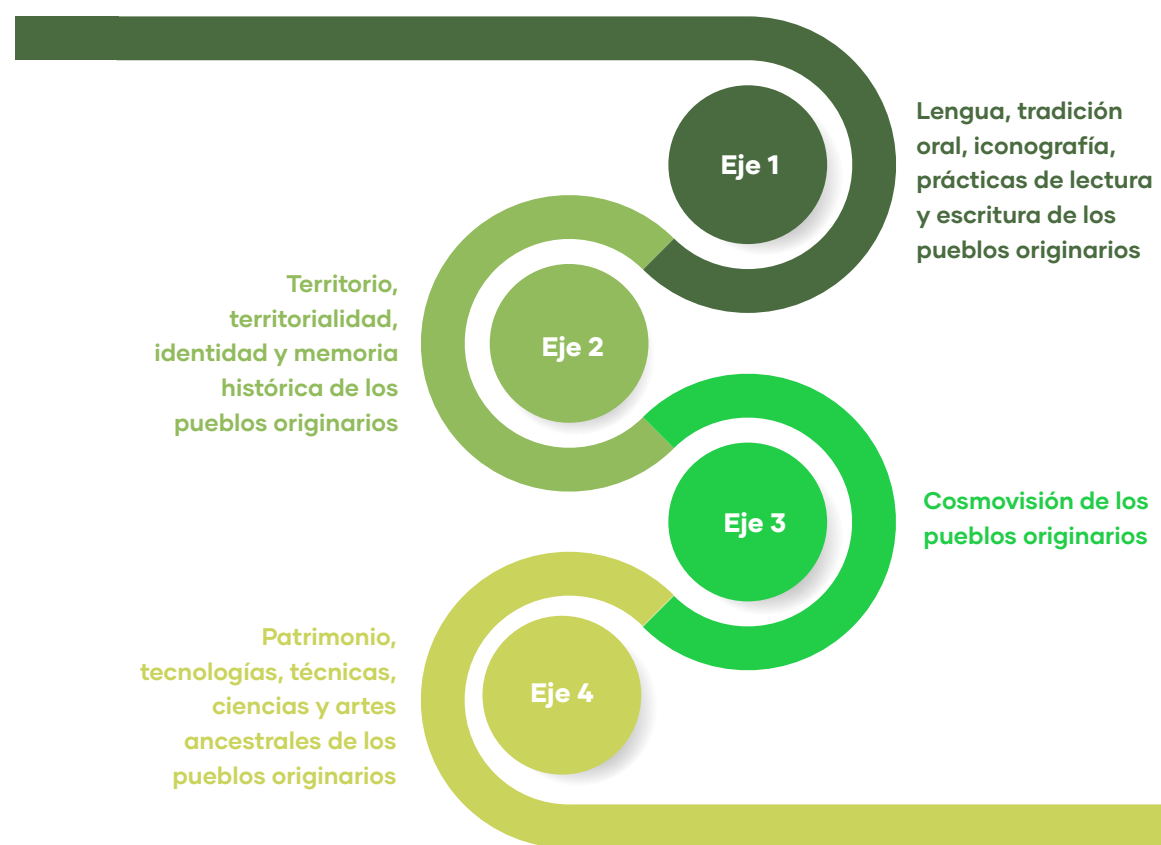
Eje 1

Lengua, tradición oral, iconografía, prácticas de lectura y escritura de los pueblos originarios

Eje 2

Territorio, territorialidad, identidad y memoria histórica de los pueblos originarios

Eje 3

Cosmovisión de los pueblos originarios

Eje 4

Patrimonio, tecnologías, técnicas, ciencias y artes ancestrales de los pueblos originarios